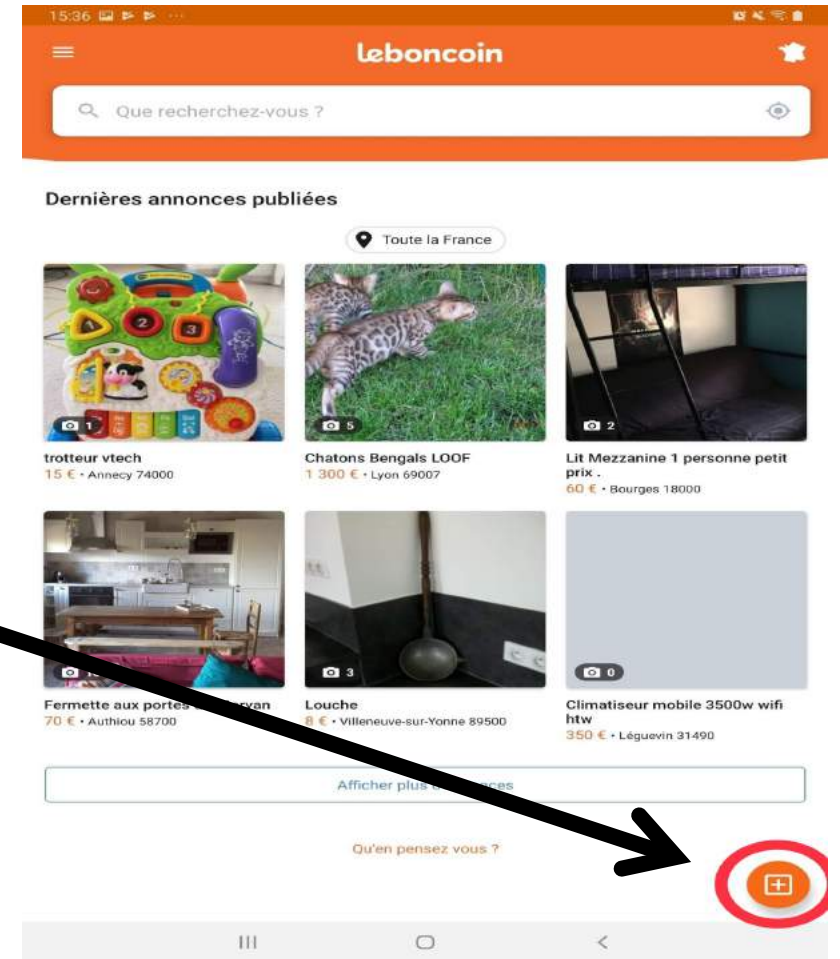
15:36

leboncoin

Que recherchez-vous ?

Dernières annonces publiées

Toute la France

1
trotteur vtech
15 € • Annecy 74000

5
Chatons Bengals LOOF
1 300 € • Lyon 69007

2
Lit Mezzanine 1 personne petit prix .
60 € • Bourges 18000

Fermette aux portes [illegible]ryan
70 € • Authiou 58700

3
Louche
8 € • Villeneuve-sur-Yonne 89500

0
Climatiseur mobile 3500w wifi htw
350 € • Léguevin 31490

Afficher plus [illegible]ces

Qu'en pensez vous ?